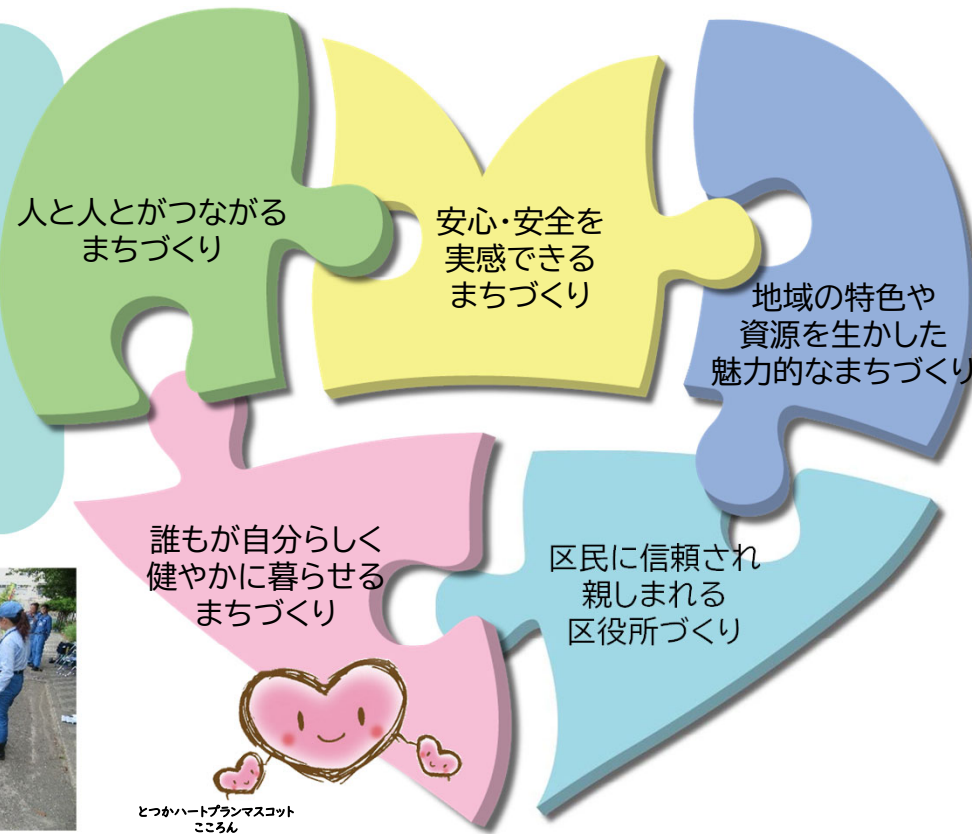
人と人とがつながるまちづくり

安心・安全を実感できるまちづくり

地域の特色や資源を生かした魅力的なまちづくり

誰もが自分らしく健やかに暮らせるまちづくり

区民に信頼され親しまれる区役所づくり

とつかハートプランマスコット
こころん